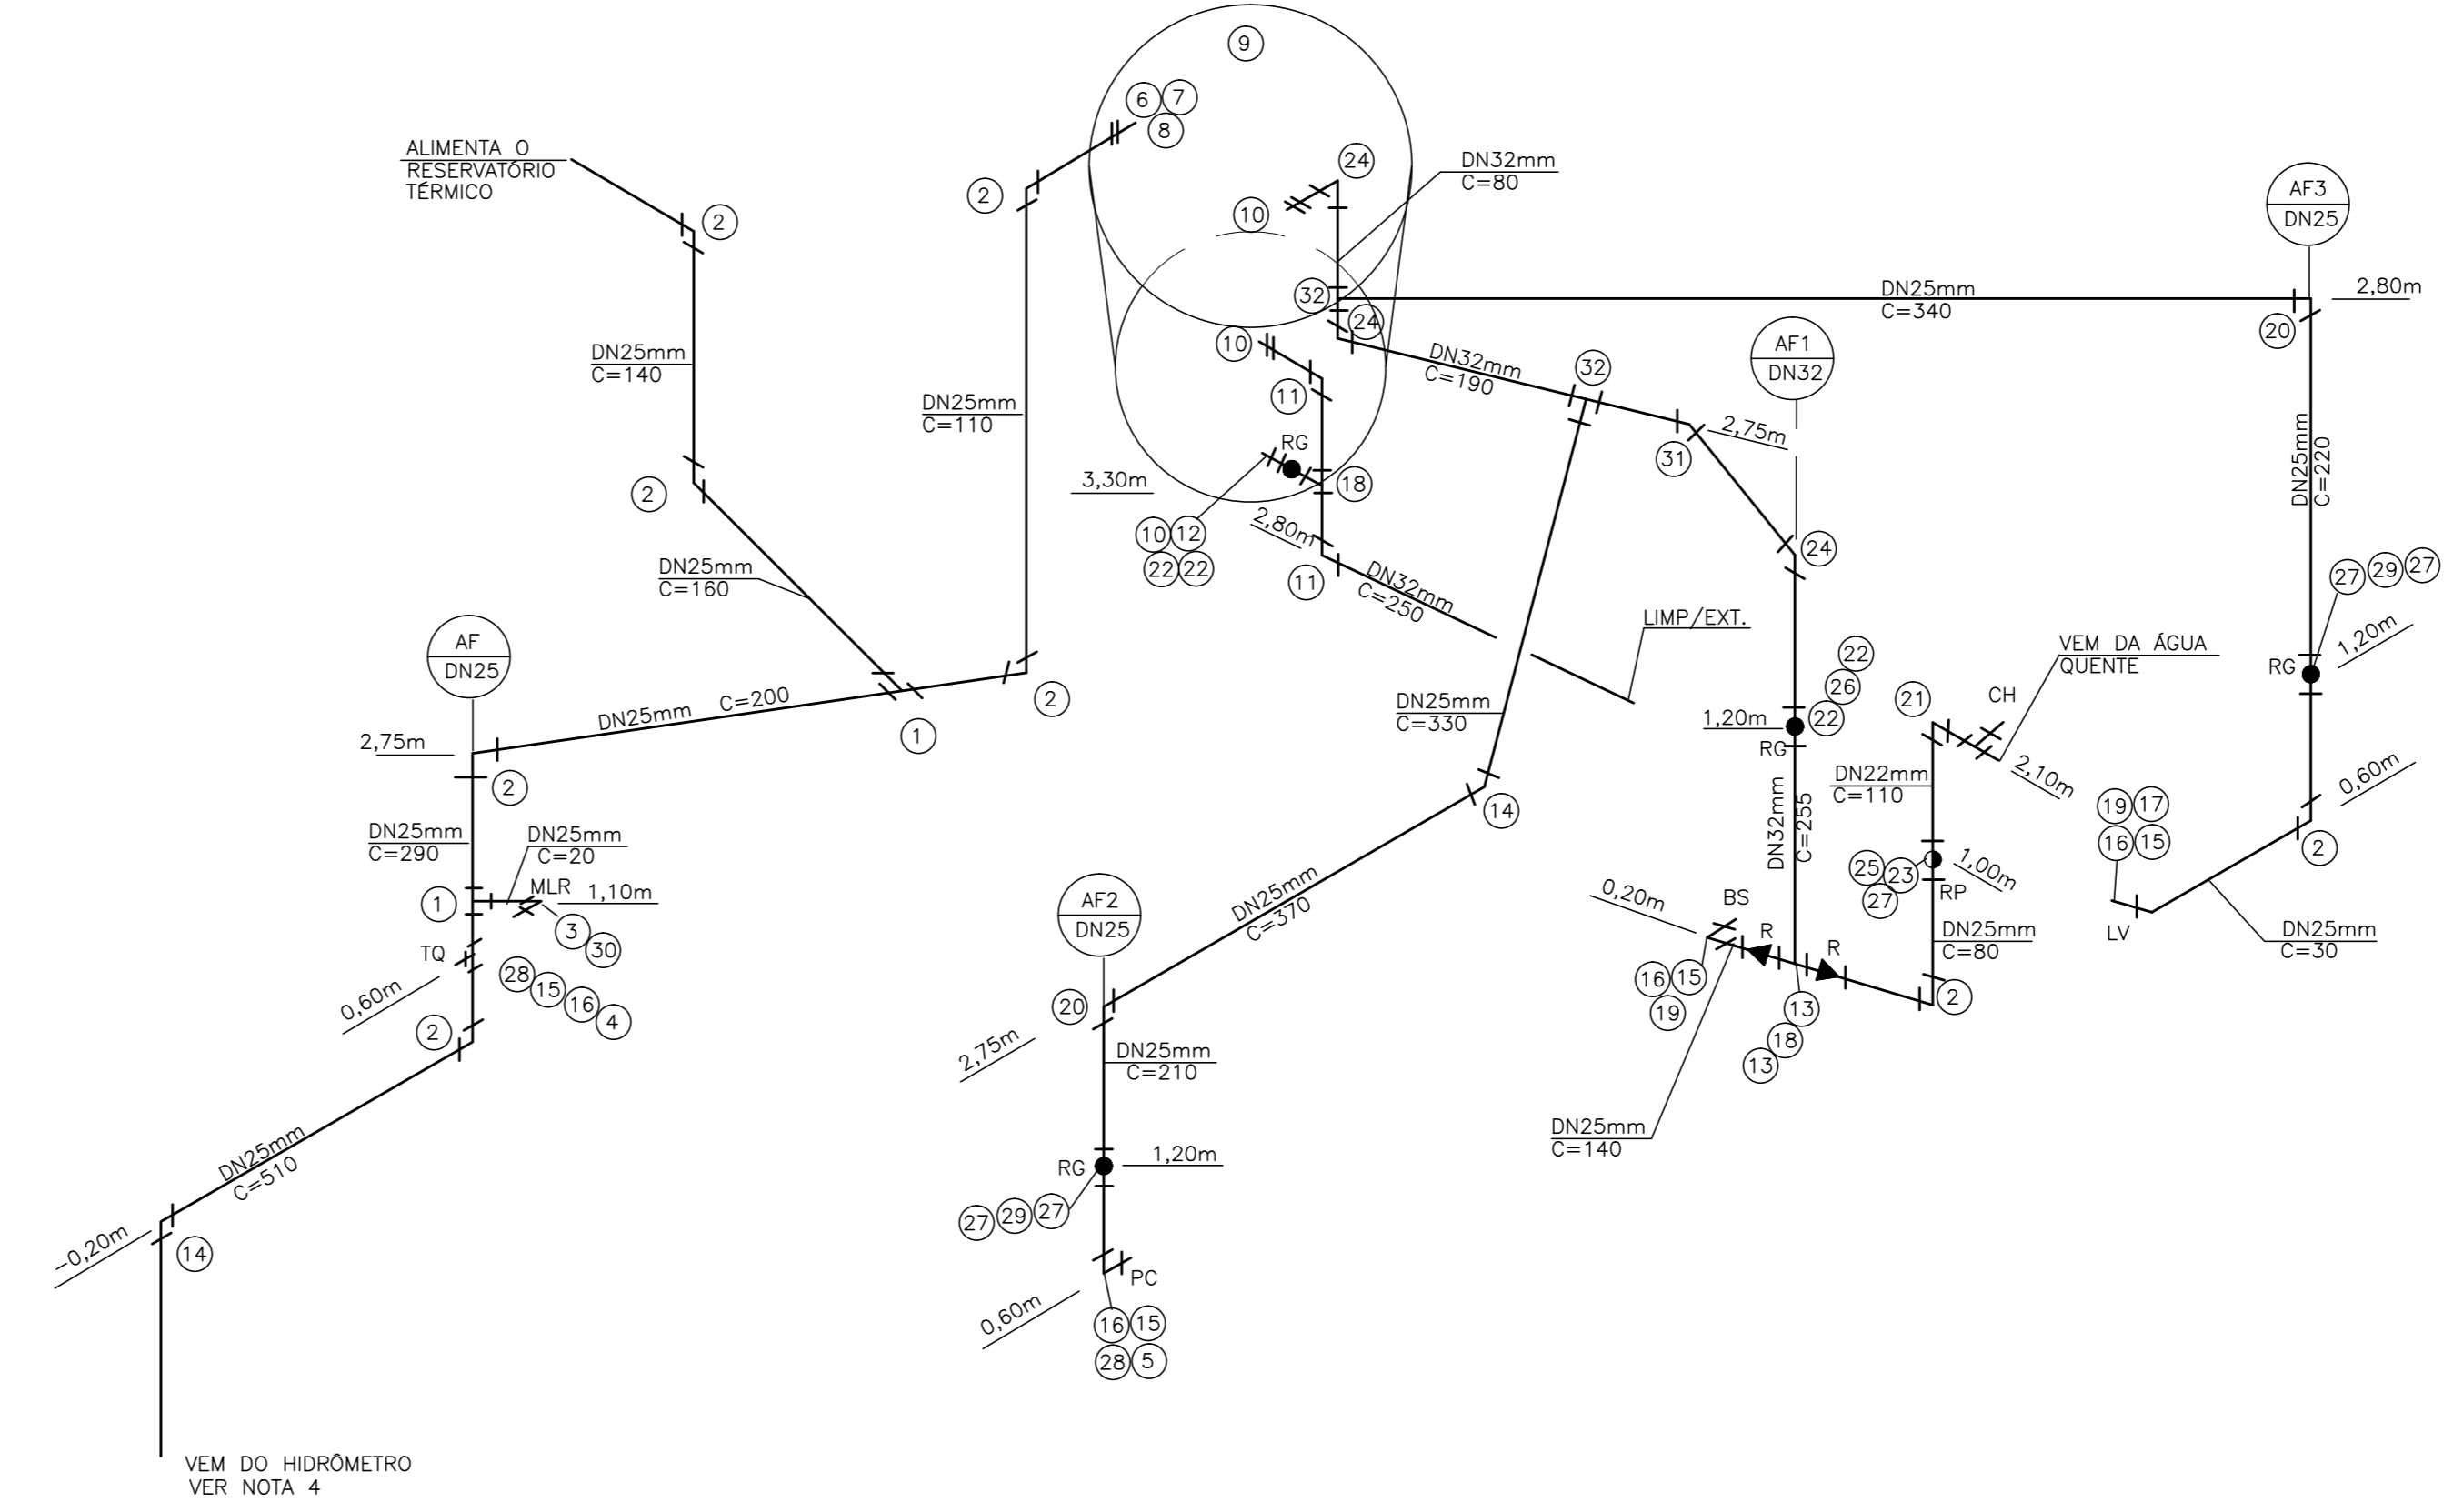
9
6 7
8
ALIMENTA O RESERVATÓRIO TÉRMICO
2
2
24
DN32mm
C=80
AF3
DN25
10
32
DN25mm
C=340
2,80m
24
20
DN25mm
C=140
DN25mm
C=110
10
DN32mm
C=190
32
AF1
DN32
11
RG
2,75m
3,30m
18
31
DN25mm
C=220
2
10 12
22 22
2,80m
24
DN25mm
C=160
11
DN32mm
C=250
27 29 27
LIMP/EXT.
AF
DN25
22
26
VEM DA ÁGUA QUENTE
RG
1,20m
21
CH
2
DN25mm C=200
DN25mm
C=330
1,20m
22
1
RG
2,75m
2
DN22mm
C=110
2,10m
0,60m
DN25mm
C=290
DN25mm
C=20
14
DN32mm
C=255
19 17
MLR
1,10m
1
16 15
2
3
30
DN25mm
C=370
AF2
DN25
TQ
1,00m
25 23
27
RP
0,20m
BS
28 15 16 4
R
R
DN25mm
C=80
LV
DN25mm
C=30
0,60m
16 15
19
2
2
20
13
2,75m
18
DN25mm
C=210
13
DN25mm
C=510
DN25mm
C=140
RG
1,20m
-0,20m
14
27 29 27
PC
0,60m
16 15
28 5
VEM DO HIDRÔMETRO
VER NOTA 4